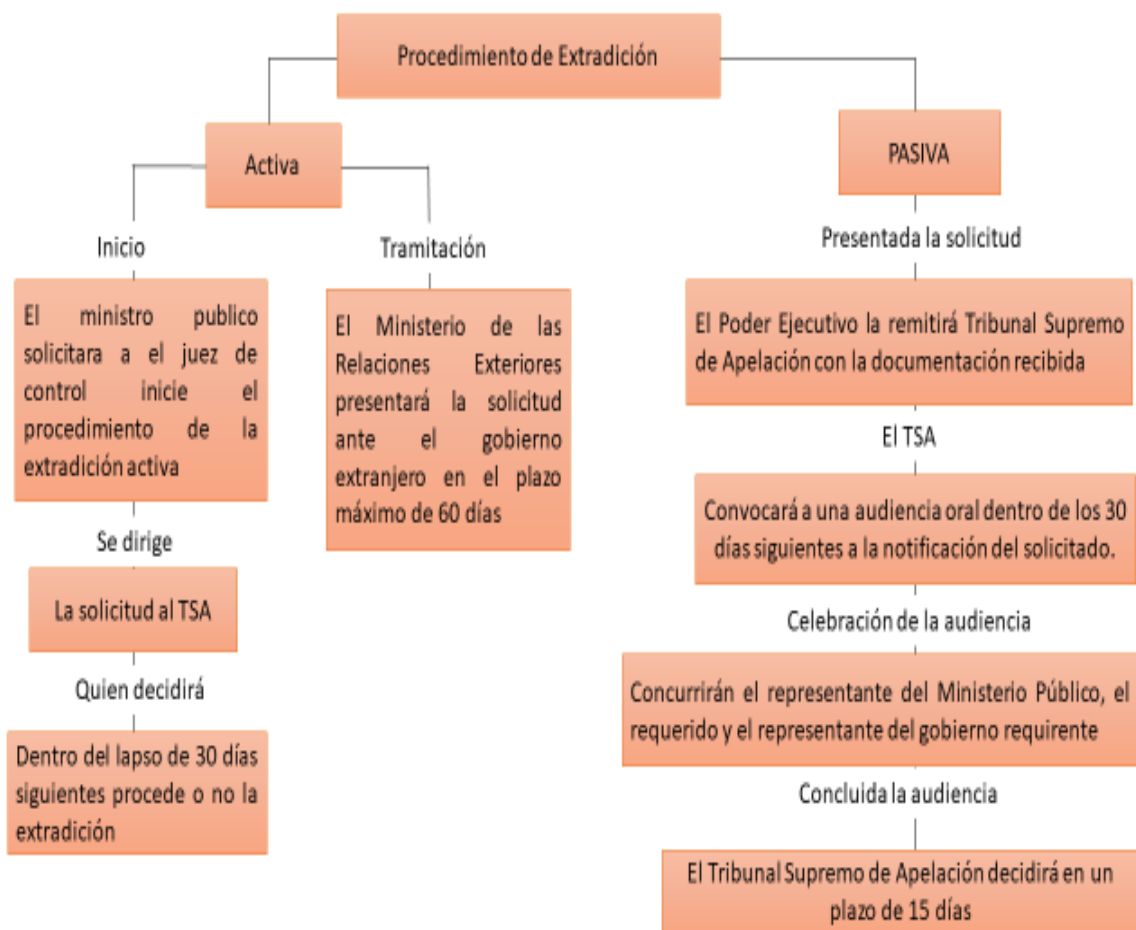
Procedimiento de Extradición

Activa

Inicio

El ministro publico solicitara a el juez de control inicie el procedimiento de la extradición activa

Se dirige

La solicitud al TSA

Quien decidirá

Dentro del lapso de 30 días siguientes procede o no la extradición

Tramitación

El Ministerio de las Relaciones Exteriores presentará la solicitud ante el gobierno extranjero en el plazo máximo de 60 días

PASIVA

Presentada la solicitud

El Poder Ejecutivo la remitirá Tribunal Supremo de Apelación con la documentación recibida

El TSA

Convocará a una audiencia oral dentro de los 30 días siguientes a la notificación del solicitado.

Celebración de la audiencia

Concurrirán el representante del Ministerio Público, el requerido y el representante del gobierno requirente

Concluida la audiencia

El Tribunal Supremo de Apelación decidirá en un plazo de 15 días